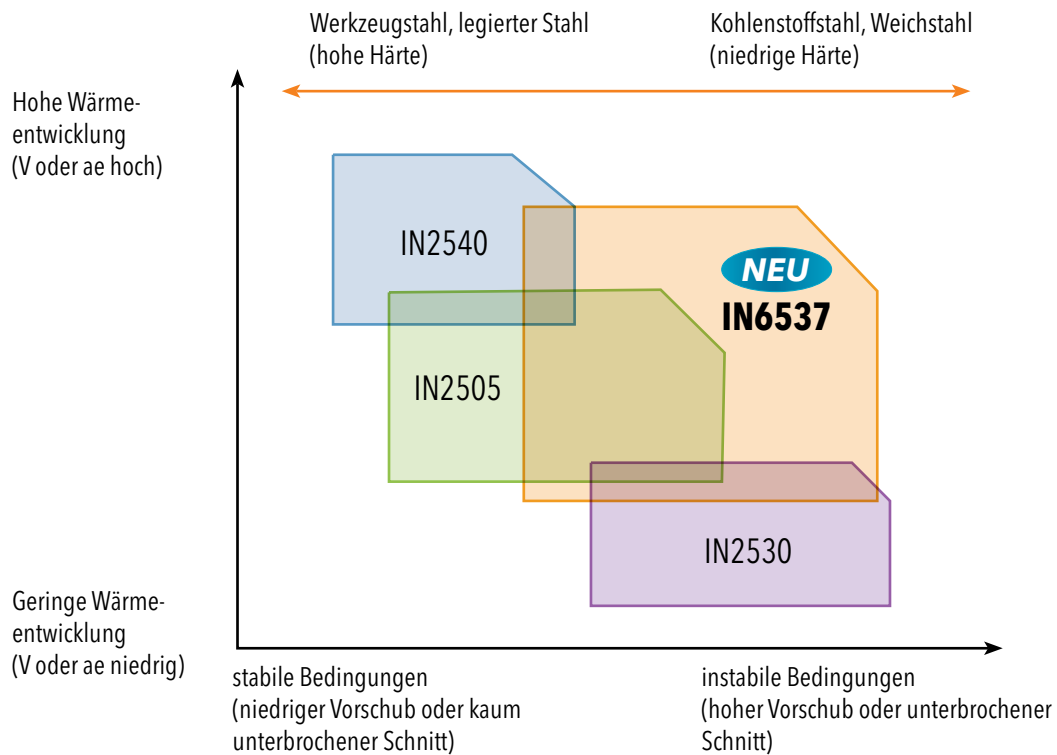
Werkzeugstahl, legierter Stahl
(hohe Härte)

Kohlenstoffstahl, Weichstahl
(niedrige Härte)

Hohe Wärmeentwicklung
(V oder ae hoch)

IN2540

NEU
IN6537

IN2505

IN2530

Geringe Wärmeentwicklung
(V oder ae niedrig)

stabile Bedingungen
(niedriger Vorschub oder kaum unterbrochener Schnitt)

instabile Bedingungen
(hoher Vorschub oder unterbrochener Schnitt)